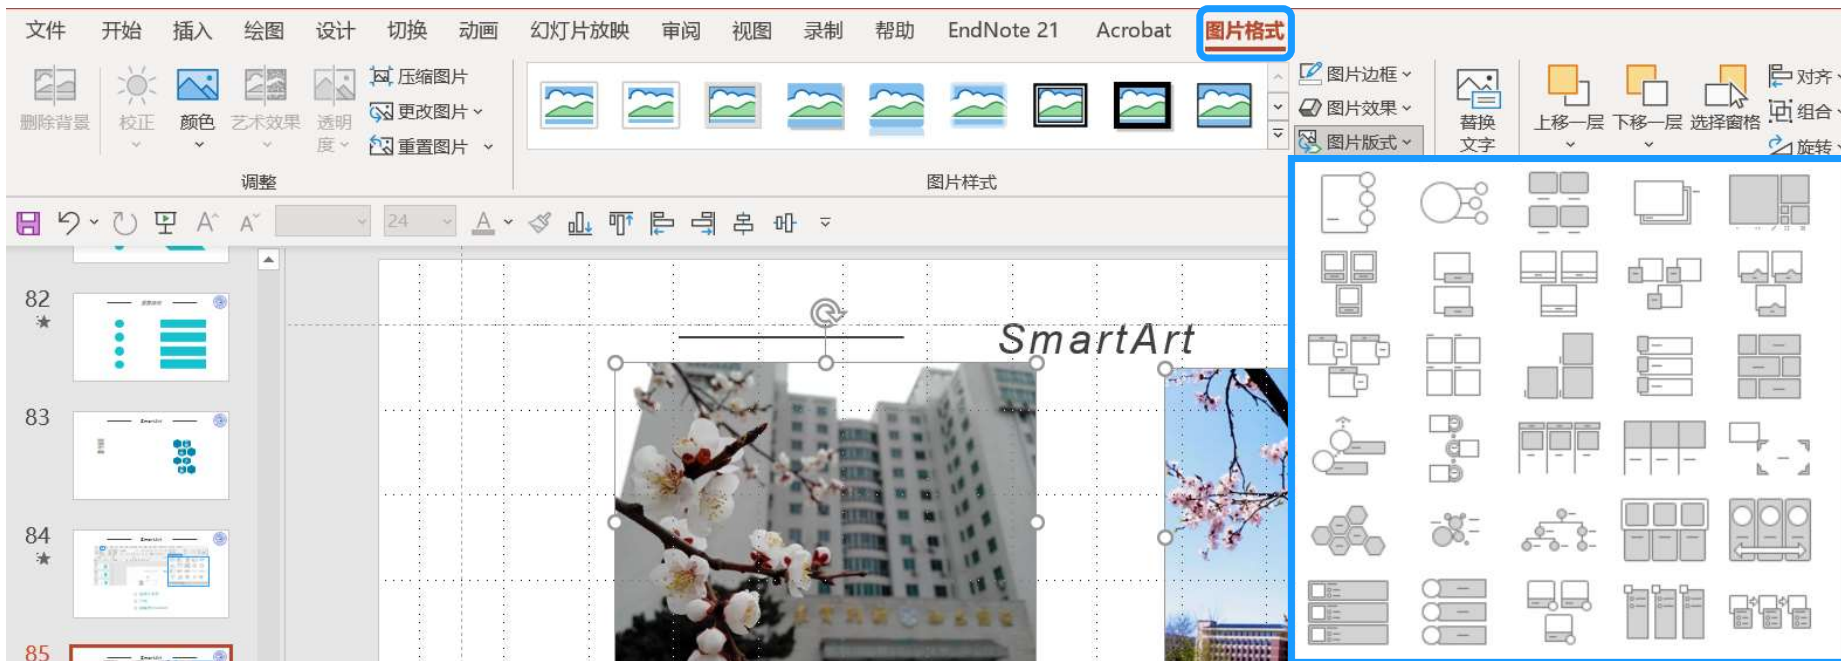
文件 开始 插入 绘图 设计 切换 动画 幻灯片放映 审阅 视图 录制 帮助 EndNote 21 Acrobat 图片格式

删除背景 校正 颜色 艺术效果 透明度 压缩图片 更改图片 重置图片

调整

图片样式

图片边框 图片效果 图片版式 替换文字 上移一层 下移一层 选择窗格 对齐 组合 旋转

24

82

83

84

85

SmartArt